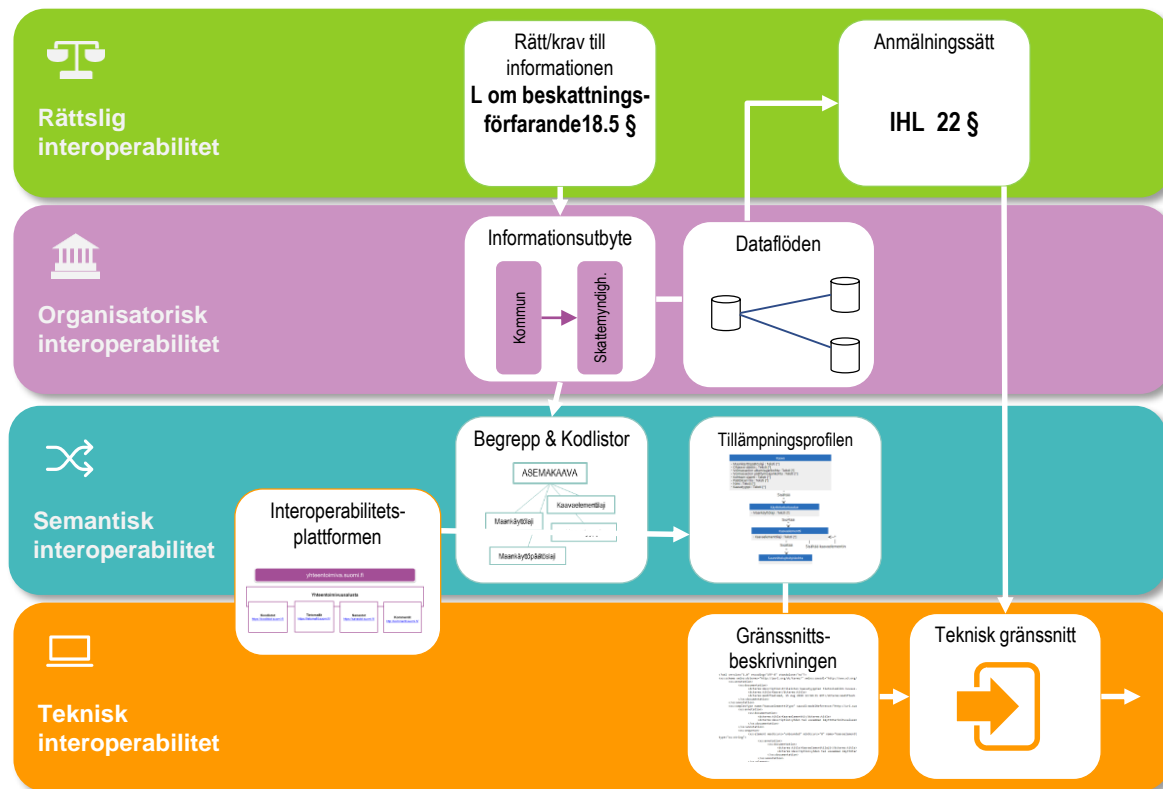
Rättslig interoperabilitet

Rätt/krav till informationen
L om beskattningsförfarande18.5 §

Anmälningssätt

IHL 22 §

Organisatorisk interoperabilitet

Informationsutbyte

Kommun

Skattemyndigh.

Dataflöden

Semantisk interoperabilitet

Begrepp & Kodlistor

ASEMAKAAVA

Kaavaelementtilaji

Maankäyttölaji

Maankäyttöpäätöslaji

Tillämpningsprofilen

Interoperabilitetsplattformen

yhteentoimiva.suomi.fi

Teknisk interoperabilitet

Gränssnittsbeskrivningen

Teknisk gränssnitt